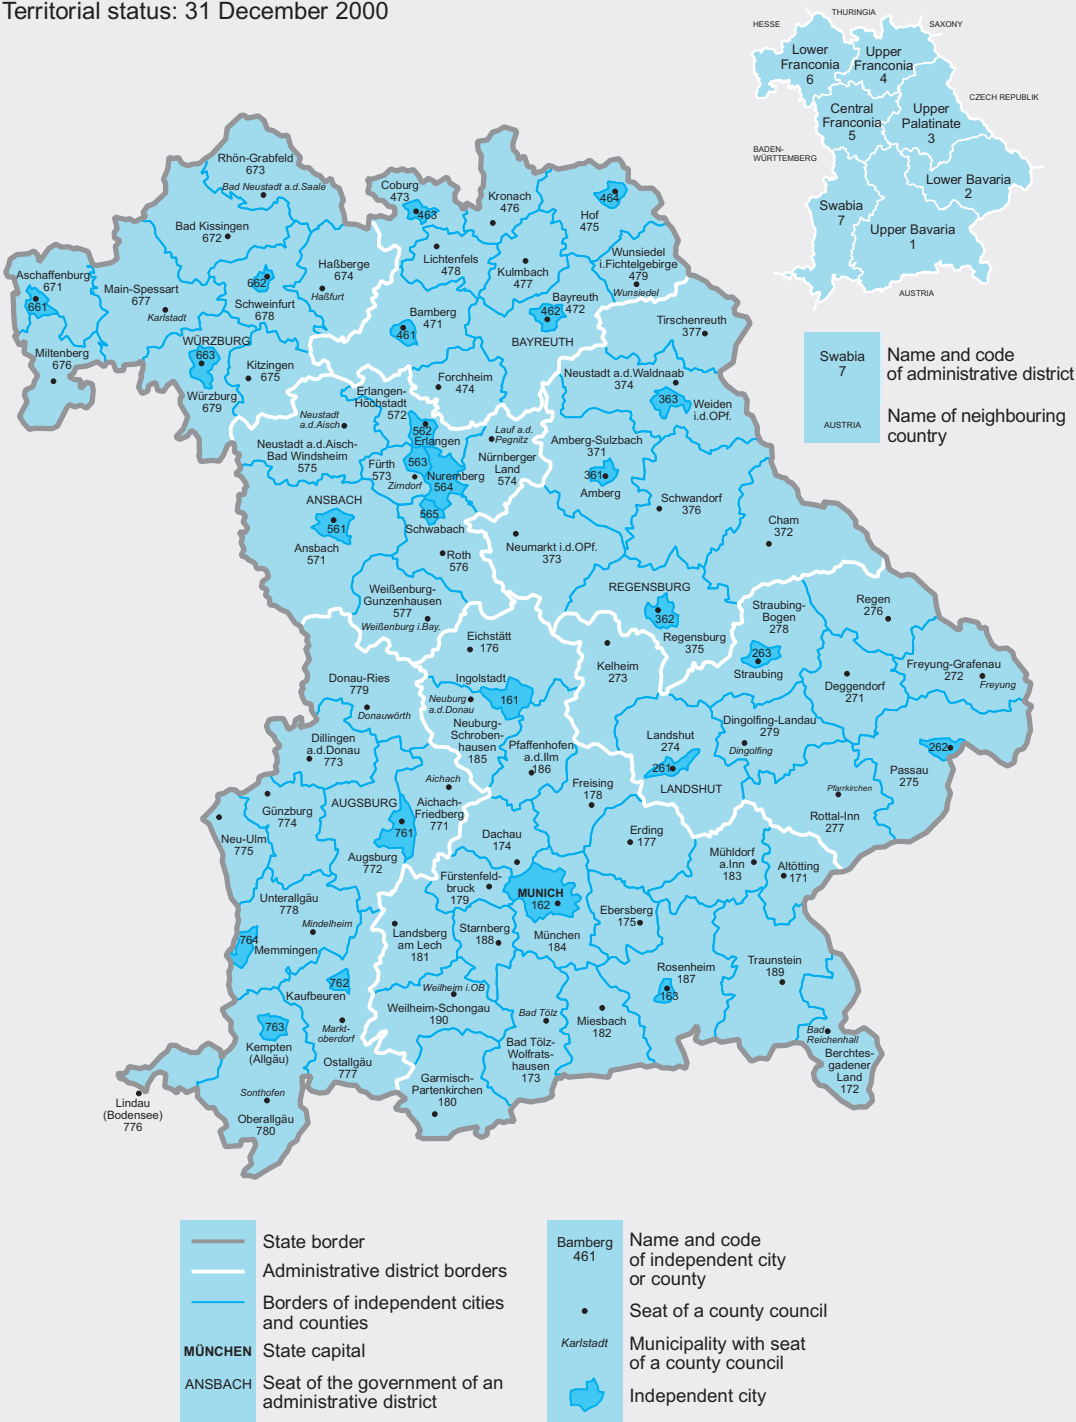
Territorial status: 31 December 2000

HESSE
THURINGIA
SAXONY
Lower Franconia 6
Upper Franconia 4
CZECH REPUBLIC
Central Franconia 5
Upper Palatinate 3
BADEN-WÜRTTEMBERG
Lower Bavaria 2
Swabia 7
Upper Bavaria 1
AUSTRIA

Swabia 7
Name and code of administrative district
AUSTRIA
Name of neighbouring country

Rhön-Grabfeld 673
Bad Neustadt a.d.Saale
Coburg 473
463
Kronach 476
464
Hof 475
Bad Kissingen 672
Aschaffenburg 671
661
Main-Spessart 677
Karlstadt
662
Schweinfurt 678
Haßberge 674
Haßfurt
Lichtenfels 478
Kulmbach 477
Wunsiedel i.Fichtelgebirge 479
Wunsiedel
Bayreuth 462 472
BAYREUTH
Bamberg 471
461
Tirschenreuth 377
Miltenberg 676
WÜRZBURG 663
Würzburg 679
Kitzingen 675
Forchheim 474
Erlangen-Höchstadt 572
Neustadt a.d.Waldnaab 374
363
Weiden i.d.OPf.
Neustadt a.d.Aisch
562 Erlangen
Lauf a.d. Pegnitz
Amberg-Sulzbach 371
Neustadt a.d.Aisch-Bad Windsheim 575
Fürth 573
563
Zirndorf
Nuremberg 564
Nürnberger Land 574
361 Amberg
Schwandorf 376
ANSBACH
561
Ansbach 571
565 Schwabach
Roth 576
Neumarkt i.d.OPf. 373
Cham 372
Weißenburg-Gunzenhausen 577
Weißenburg i.Bay.
REGENSBURG
362
Regensburg 375
Straubing-Bogen 278
263 Straubing
Regen 276
Eichstätt 176
Kelheim 273
Freyung-Grafenau 272
Freyung
Donau-Ries 779
Donauwörth
Ingolstadt
Neuburg a.d.Donau
161
Neuburg-Schrobenhausen 185
Deggendorf 271
Dingolfing-Landau 279
Dingolfing
Landshut 274
261
LANDSHUT
262
Passau 275
Dillingen a.d.Donau 773
Pfaffenhofen a.d.Ilm 186
Aichach
Aichach-Friedberg 771
Freising 178
AUGSBURG
761
Günzburg 774
Neu-Ulm 775
Augsburg 772
Dachau 174
Erding 177
Mühldorf a.Inn 183
Pfarrkirchen
Rottal-Inn 277
Altötting 171
Unterallgäu 778
Fürstenfeldbruck 179
MUNICH 162
Ebersberg 175
Mindelheim
764
Memmingen
Landsberg am Lech 181
Starnberg 188
München 184
Rosenheim 187
163
Traunstein 189
762
Kaufbeuren
Weilheim i.OB
Weilheim-Schongau 190
Bad Tölz
Miesbach 182
763
Kempten (Allgäu)
Marktoberdorf
Bad Tölz-Wolfratshausen 173
Bad Reichenhall
Berchtesgadener Land 172
Ostallgäu 777
Sonthofen
Oberallgäu 780
Garmisch-Partenkirchen 180
Lindau (Bodensee) 776

State border
Administrative district borders
Borders of independent cities and counties
MÜNCHEN State capital
ANSBACH Seat of the government of an administrative district
Bamberg 461
Name and code of independent city or county
Seat of a county council
Karlstadt
Municipality with seat of a county council
Independent city